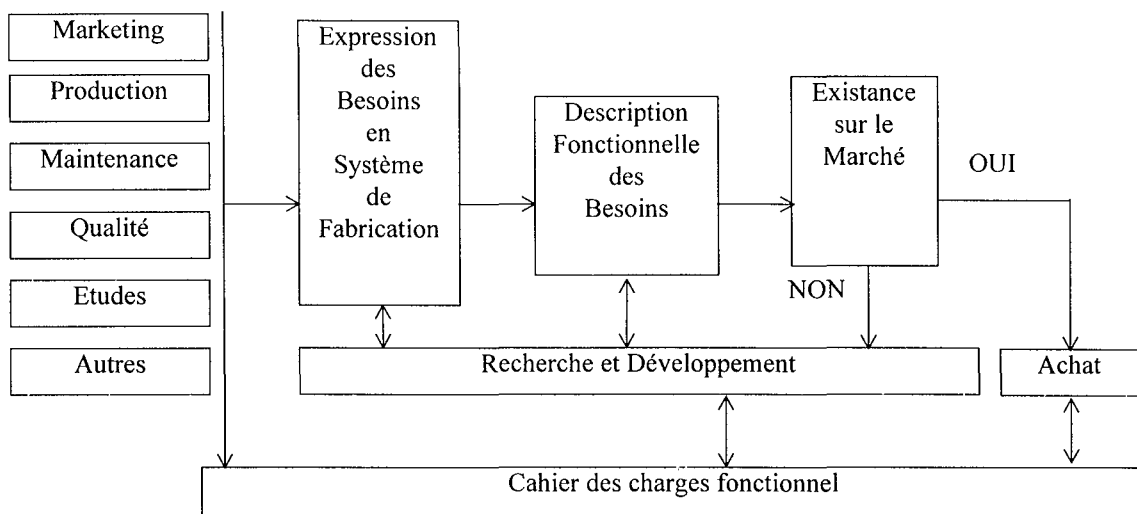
Marketing

Production

Maintenance

Qualité

Etudes

Autres

Expression des Besoins en Système de Fabrication

Description Fonctionnelle des Besoins

Existance sur le Marché

OUI

NON

Recherche et Développement

Achat

Cahier des charges fonctionnel